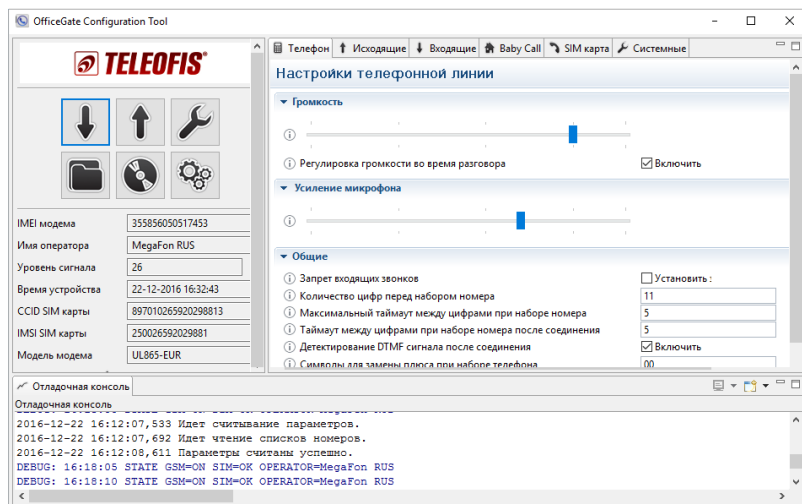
OfficeGate Configuration Tool

TELEOFIS

| | |
|---|---|
| IMEI модема | 355856050517453 |
| Имя оператора | MegaFon RUS |
| Уровень сигнала | 26 |
| Время устройства | 22-12-2016 16:32:43 |
| CCID SIM карты | 89701026592029881​3 |
| IMSI SIM карты | 250026592029881 |
| Модель модема | UL865-EUR |

Телефон | Исходящие | Входящие | Baby Call | SIM карта | Системные

Настройки телефонной линии

Громкость

Регулировка громкости во время разговора
Включить

Усиление микрофона

Общие

Запрет входящих звонков — Установить :
Количество цифр перед набором номера — 11
Максимальный таймаут между цифрами при наборе номера — 5
Таймаут между цифрами при наборе номера после соединения — 5
Детектирование DTMF сигнала после соединения — Включить
Символы для замены плюса при наборе телефона — 00

Отладочная консоль
Отладочная консоль
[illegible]
2016-12-22 16:12:07,533 Идет считывание параметров.
2016-12-22 16:12:07,692 Идет чтение списков номеров.
2016-12-22 16:12:08,611 Параметры считаны успешно.
DEBUG: 16:18:05 STATE GSM=ON SIM=OK OPERATOR=MegaFon RUS
DEBUG: 16:18:10 STATE GSM=ON SIM=OK OPERATOR=MegaFon RUS